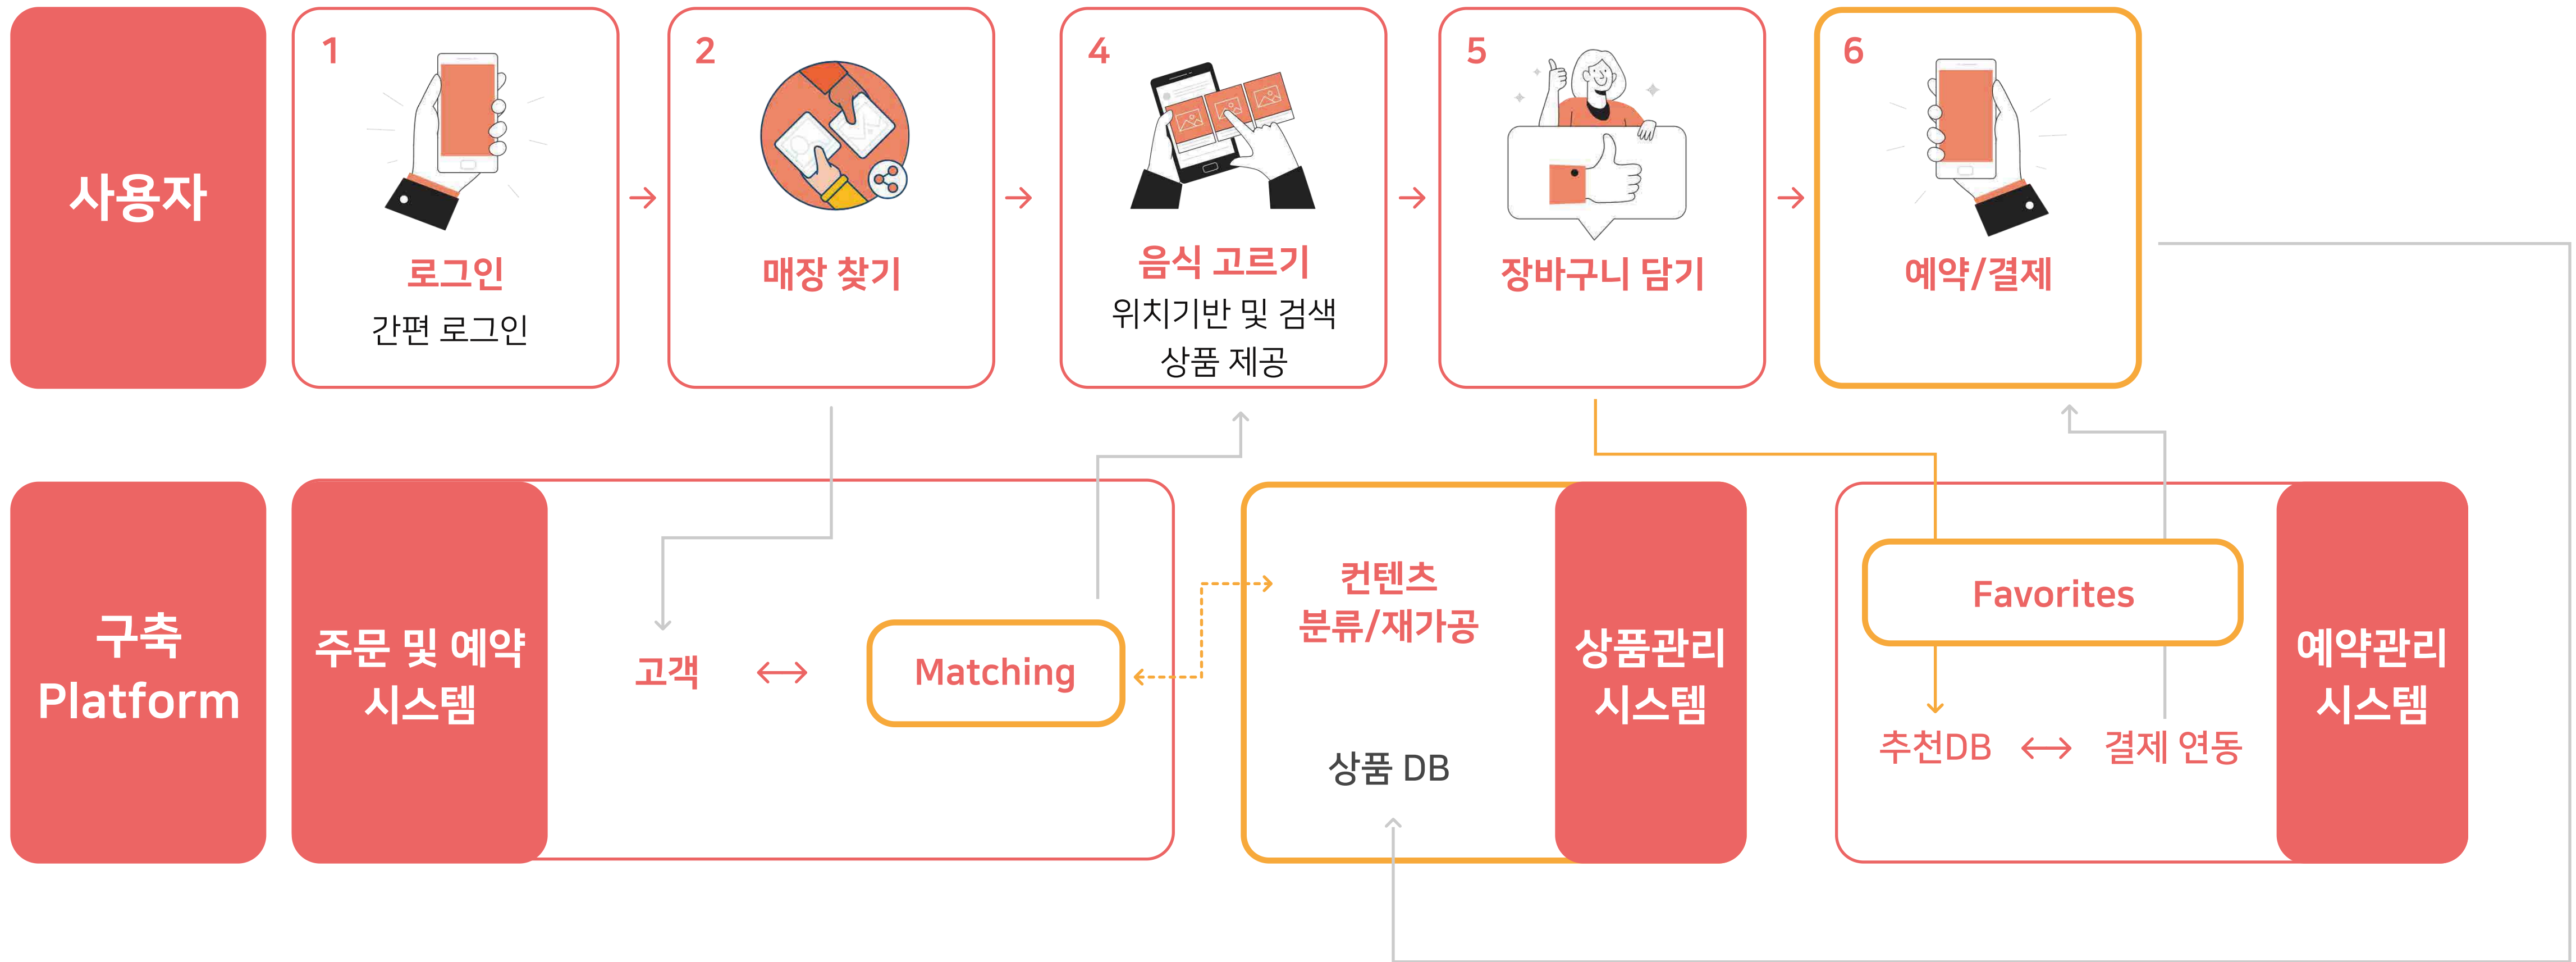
사용자

1
로그인
간편 로그인

2
매장 찾기

4
음식 고르기
위치기반 및 검색 상품 제공

5
장바구니 담기

6
예약/결제

구축 Platform

주문 및 예약 시스템

고객 ⟷ Matching

컨텐츠 분류/재가공

상품 DB

상품관리 시스템

Favorites

추천DB ⟷ 결제 연동

예약관리 시스템